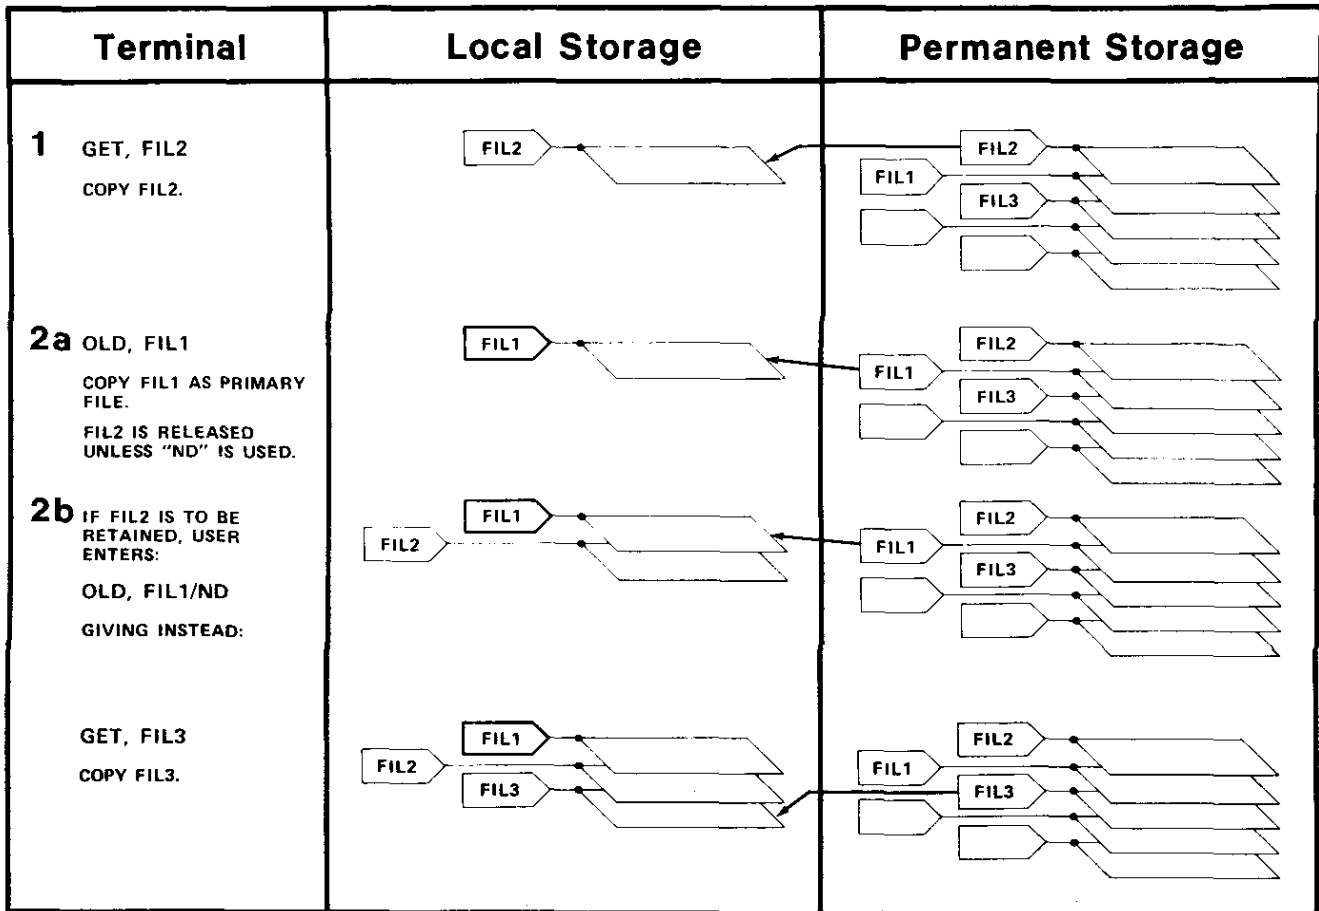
| Terminal | Local Storage | Permanent Storage |
|---|---|---|
| **1** GET, FIL2<br>COPY FIL2. | FIL2 | FIL2<br>FIL1<br>FIL3 |
| **2a** OLD, FIL1<br>COPY FIL1 AS PRIMARY FILE.<br>FIL2 IS RELEASED UNLESS "ND" IS USED. | FIL1 | FIL2<br>FIL1<br>FIL3 |
| **2b** IF FIL2 IS TO BE RETAINED, USER ENTERS:<br>OLD, FIL1/ND<br>GIVING INSTEAD: | FIL1<br>FIL2 | FIL2<br>FIL1<br>FIL3 |
| GET, FIL3<br>COPY FIL3. | FIL1<br>FIL2<br>FIL3 | FIL2<br>FIL1<br>FIL3 |